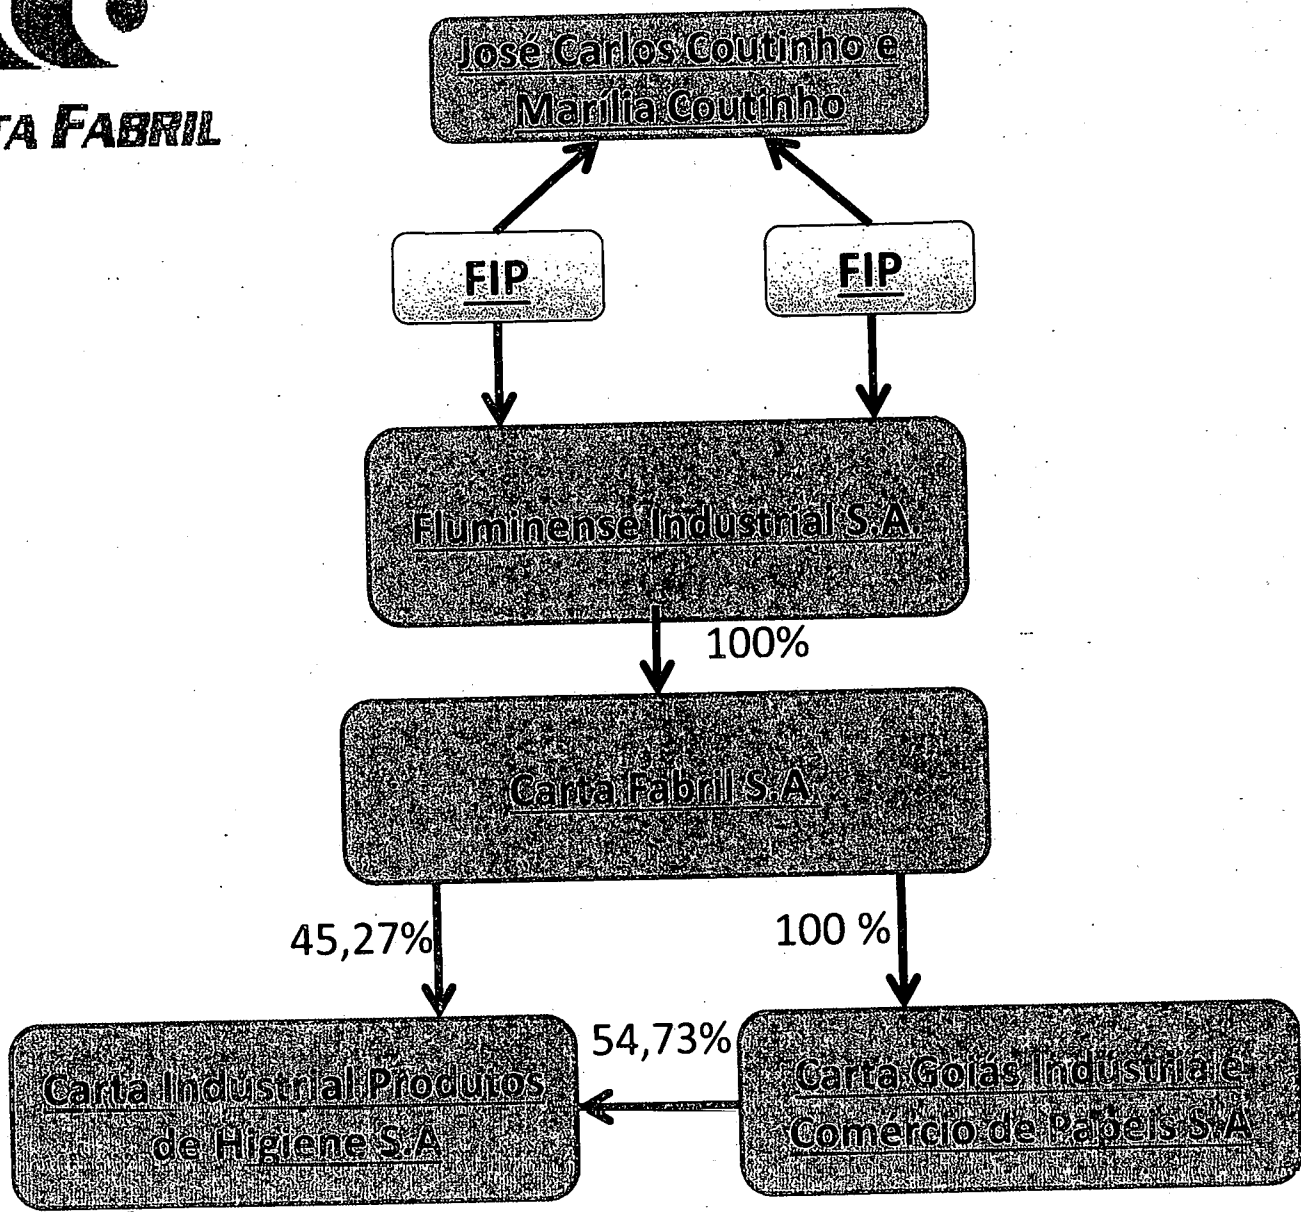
TA FABRIL

José Carlos Coutinho e Marília Coutinho

FIP

FIP

Fluminense Industrial S.A.

100%

Carta Fabril S.A

45,27%

100 %

54,73%

Carta Industrial Produtos de Higiene S.A

Carta Goiás Indústria e Comércio de Papéis S.A